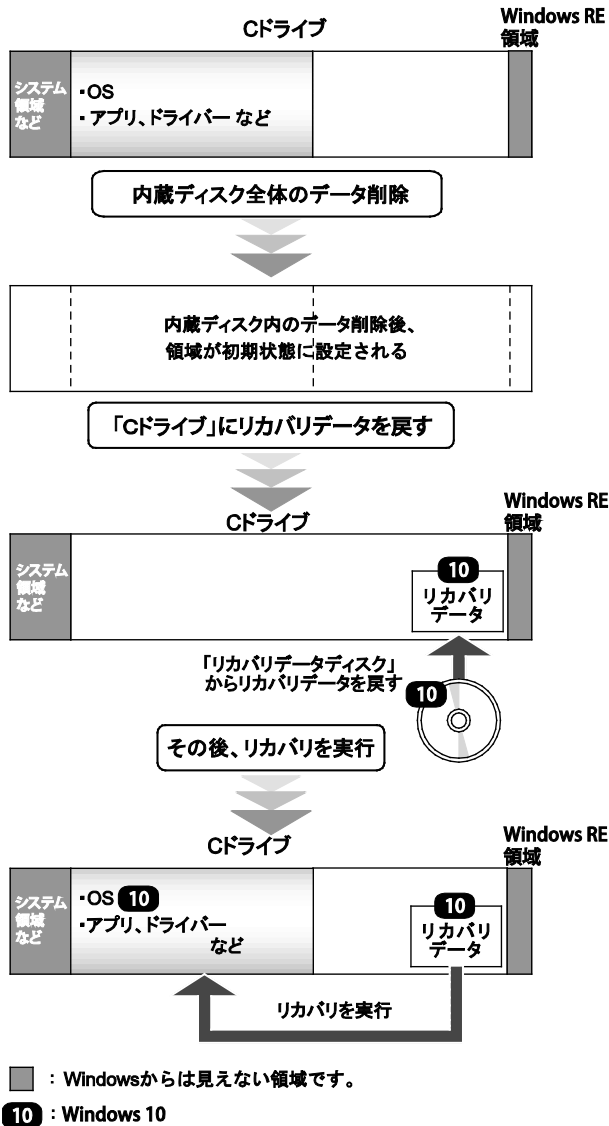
Cドライブ

Windows RE 領域

システム領域など

・OS
・アプリ、ドライバー など

内蔵ディスク全体のデータ削除

内蔵ディスク内のデータ削除後、領域が初期状態に設定される

「Cドライブ」にリカバリデータを戻す

Cドライブ

Windows RE 領域

システム領域など

10 リカバリデータ

「リカバリデータディスク」からリカバリデータを戻す

10

その後、リカバリを実行

Cドライブ

Windows RE 領域

システム領域など

・OS 10
・アプリ、ドライバー など

10 リカバリデータ

リカバリを実行

：Windowsからは見えない領域です。

10 ：Windows 10